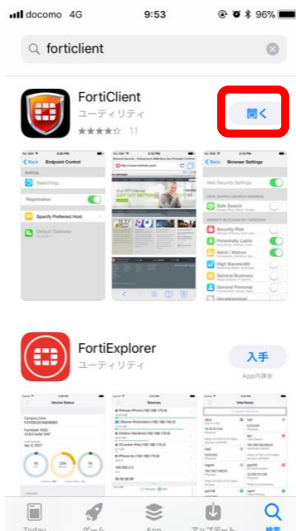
docomo 4G 9:53 96%

forticlient

FortiClient
ユーティリティ
★★★★☆ 11
開く

Back Endpoint Control
Searching...
Registration
Specify Preferred Host
Default Gateway

Browser Settings
Web Security Settings
Safe Search
Security Risk
Potentially Liable
Adult / Mature
High Bandwidth
General Business
General Personal
Unclassified

FortiExplorer
ユーティリティ
入手
App内課金

Device Status
Interfaces

Today ゲーム App アップデート 検索